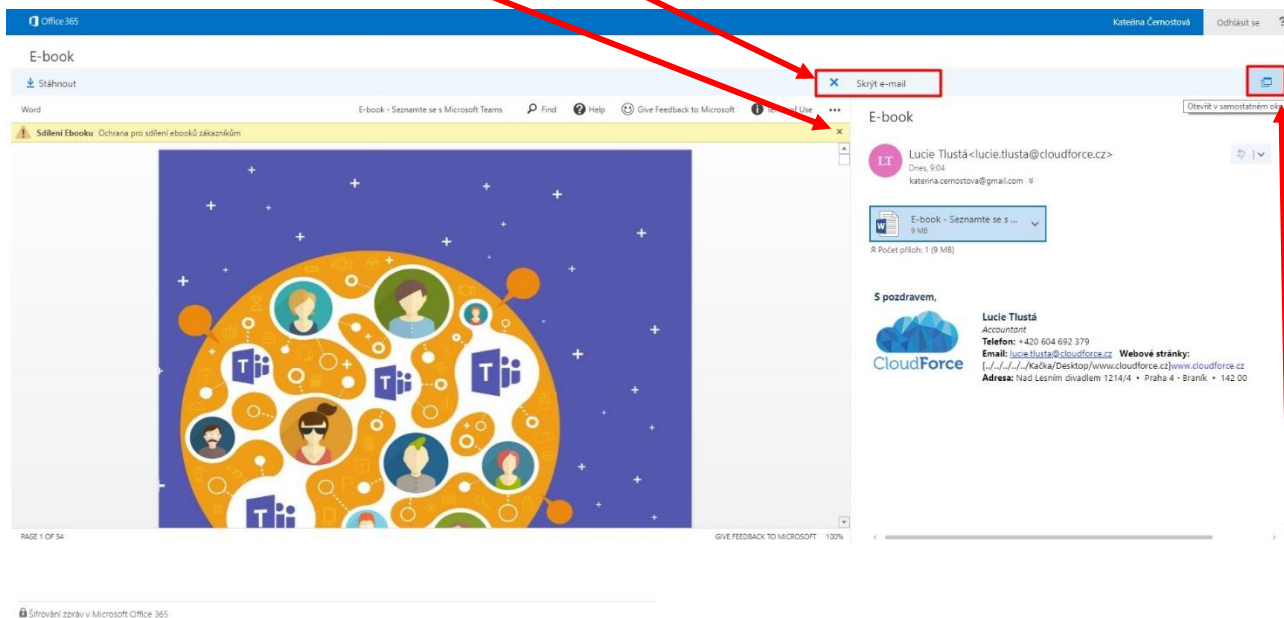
Office 365

Kateřina Černostová Odhlásit se ?

E-book

Stáhnout

Skrýt e-mail

Otevřít v samostatném ok

Word

E-book - Seznamte se s Microsoft Teams

Find Help Give Feedback to Microsoft Terms of Use •••

Sdílení Ebooku Ochrana pro sdílení ebooků zákazníkům

PAGE 1 OF 54

GIVE FEEDBACK TO MICROSOFT 100%

E-book

LT

Lucie Tlustá<lucie.tlusta@cloudforce.cz>

Dnes, 9:04

katerina.cernostova@gmail.com

E-book - Seznamte se s ...

9 MB

Počet příloh: 1 (9 MB)

S pozdravem,

CloudForce

Lucie Tlustá

Accountant

Telefon: +420 604 692 379

Email: lucie.tlusta@cloudforce.cz Webové stránky: [../../../../Kačka/Desktop/www.cloudforce.cz]www.cloudforce.cz

Adresa: Nad Lesním divadlem 1214/4 • Praha 4 - Braník • 142 00

Šifrování zpráv v Microsoft Office 365